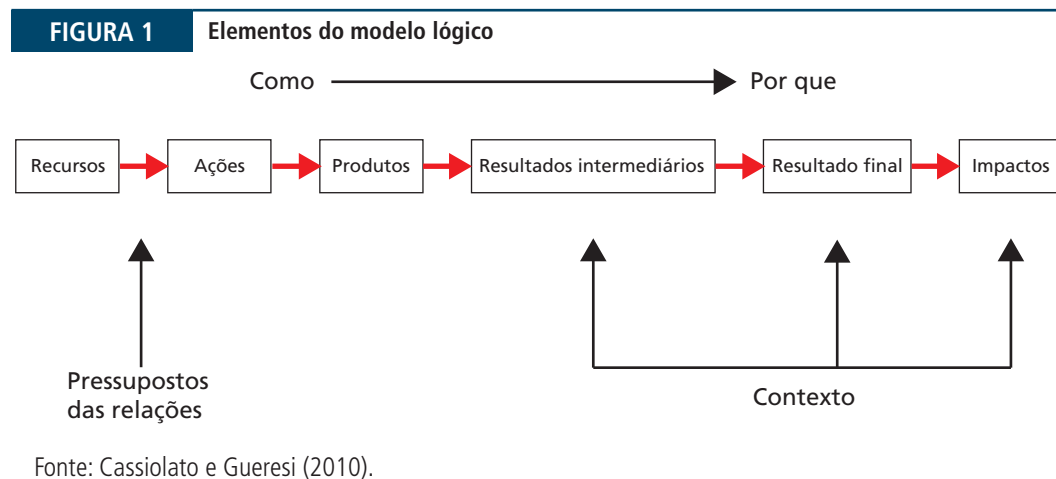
FIGURA 1 Elementos do modelo lógico

Como Por que

Recursos

Ações

Produtos

Resultados intermediários

Resultado final

Impactos

Pressupostos das relações

Contexto

Fonte: Cassiolato e Gueresi (2010).